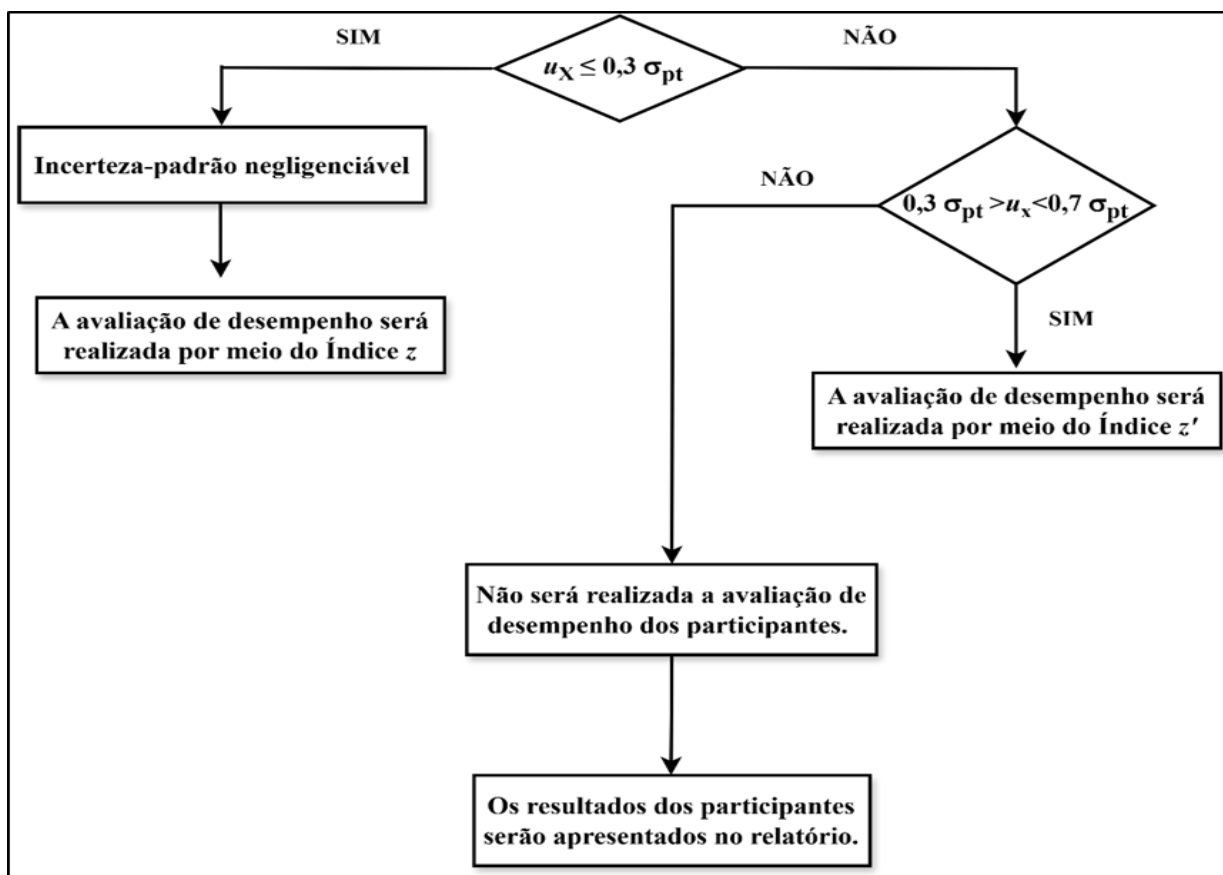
SIM

$u_X \leq 0,3\ \sigma_{pt}$

NÃO

Incerteza-padrão negligenciável

A avaliação de desempenho será realizada por meio do Índice $z$

NÃO

$0,3\ \sigma_{pt} > u_x < 0,7\ \sigma_{pt}$

SIM

A avaliação de desempenho será realizada por meio do Índice $z'$

Não será realizada a avaliação de desempenho dos participantes.

Os resultados dos participantes serão apresentados no relatório.